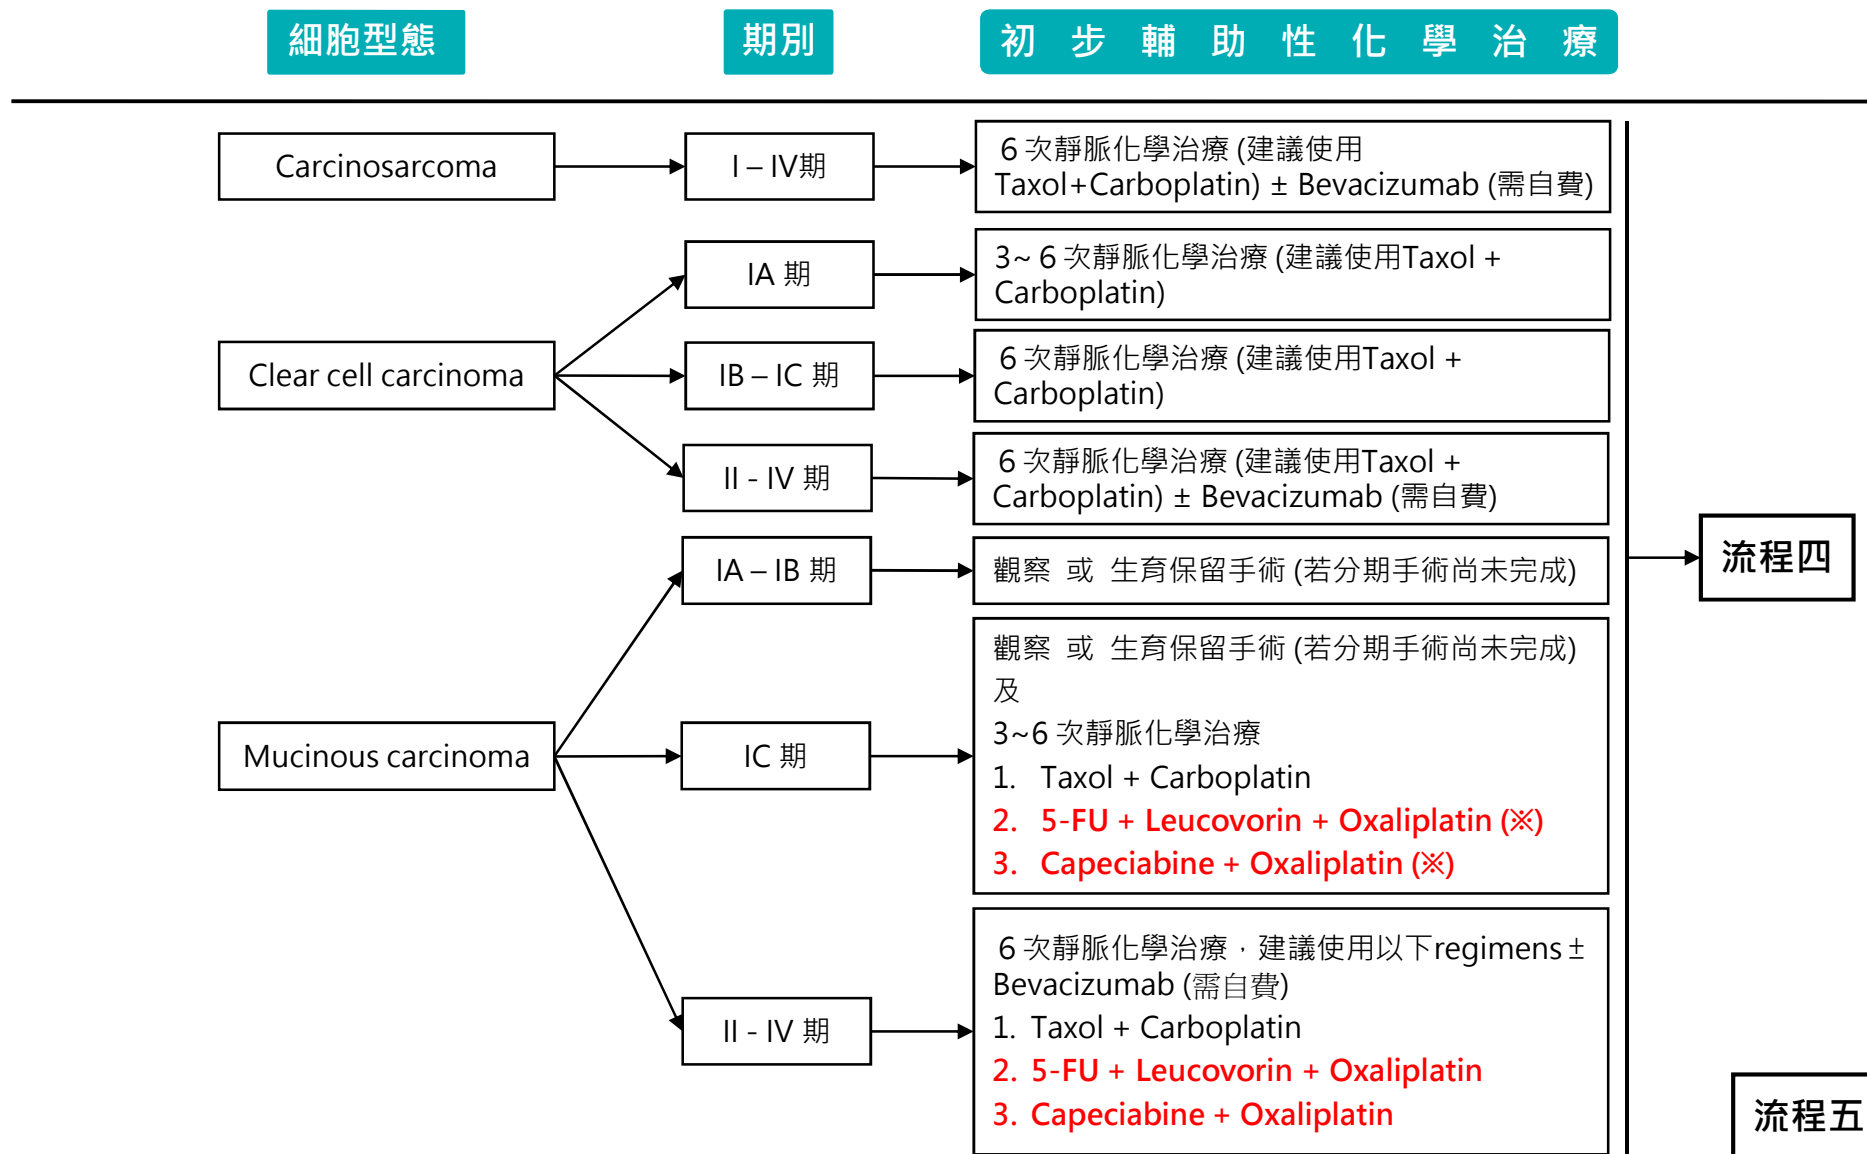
細胞型態

期別

初 步 輔 助 性 化 學 治 療

Carcinosarcoma

I – IV期

6 次靜脈化學治療 (建議使用 Taxol+Carboplatin) ± Bevacizumab (需自費)

Clear cell carcinoma

IA 期

3~ 6 次靜脈化學治療 (建議使用Taxol + Carboplatin)

IB – IC 期

6 次靜脈化學治療 (建議使用Taxol + Carboplatin)

II - IV 期

6 次靜脈化學治療 (建議使用Taxol + Carboplatin) ± Bevacizumab (需自費)

Mucinous carcinoma

IA – IB 期

觀察 或 生育保留手術 (若分期手術尚未完成)

IC 期

觀察 或 生育保留手術 (若分期手術尚未完成)
及
3~6 次靜脈化學治療
1. Taxol + Carboplatin
2. 5-FU + Leucovorin + Oxaliplatin (※)
3. Capeciabine + Oxaliplatin (※)

II - IV 期

6 次靜脈化學治療，建議使用以下regimens ± Bevacizumab (需自費)
1. Taxol + Carboplatin
2. 5-FU + Leucovorin + Oxaliplatin
3. Capeciabine + Oxaliplatin

流程四

流程五